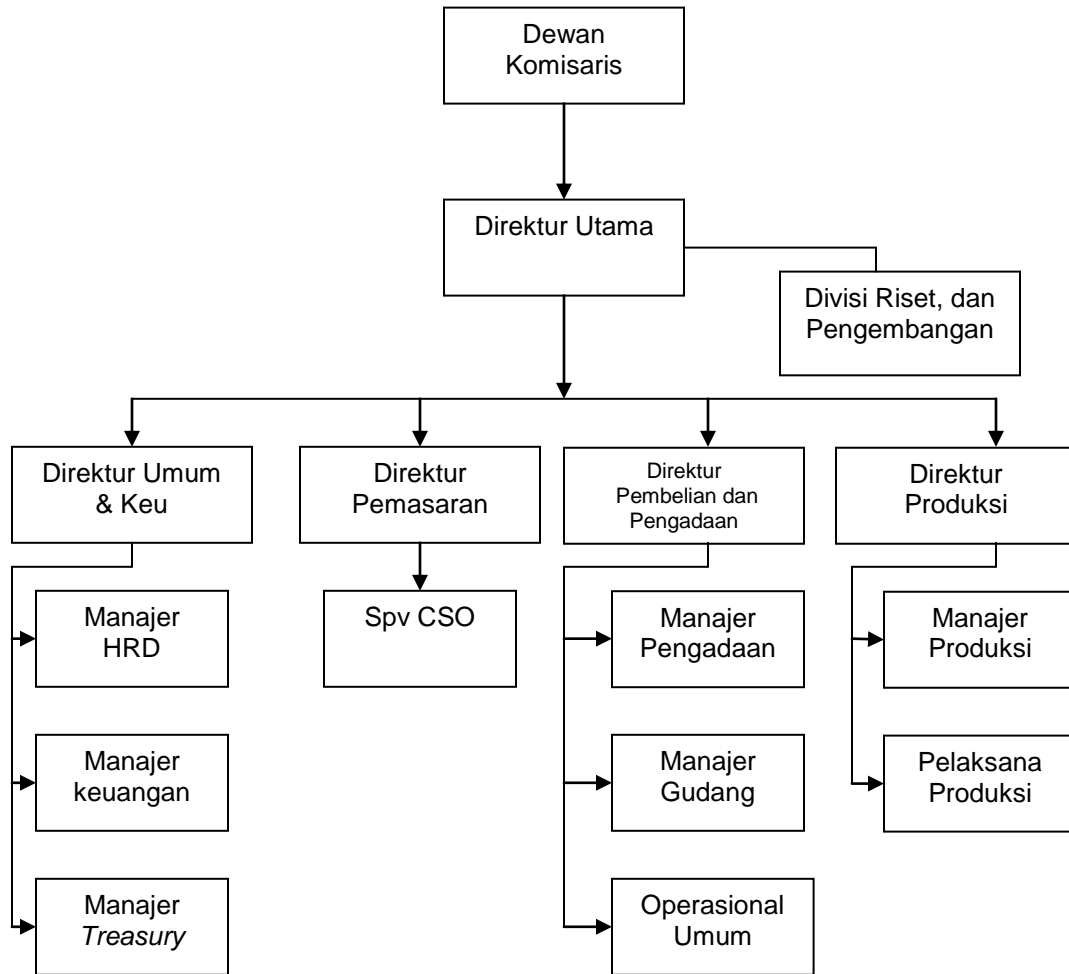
Dewan Komisaris

Direktur Utama

Divisi Riset, dan Pengembangan

Direktur Umum & Keu

Direktur Pemasaran

Direktur Pembelian dan Pengadaan

Direktur Produksi

Manajer HRD

Manajer keuangan

Manajer *Treasury*

Spv CSO

Manajer Pengadaan

Manajer Gudang

Operasional Umum

Manajer Produksi

Pelaksana Produksi